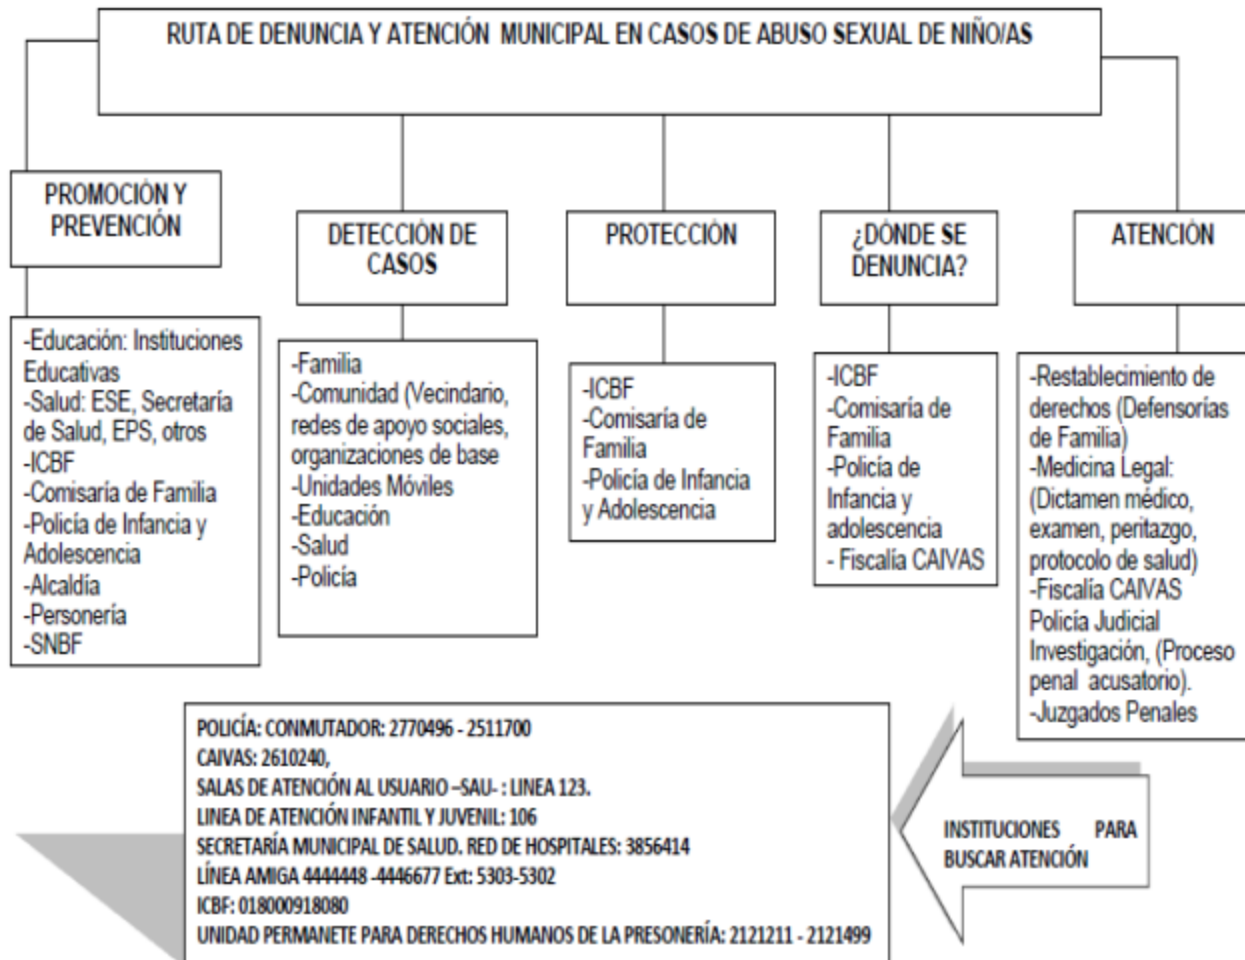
RUTA DE DENUNCIA Y ATENCIÓN MUNICIPAL EN CASOS DE ABUSO SEXUAL DE NIÑO/AS

PROMOCIÓN Y PREVENCIÓN

-Educación: Instituciones Educativas
-Salud: ESE, Secretaría de Salud, EPS, otros
-ICBF
-Comisaría de Familia
-Policía de Infancia y Adolescencia
-Alcaldía
-Personería
-SNBF

DETECCIÓN DE CASOS

-Familia
-Comunidad (Vecindario, redes de apoyo sociales, organizaciones de base
-Unidades Móviles
-Educación
-Salud
-Policía

PROTECCIÓN

-ICBF
-Comisaría de Familia
-Policía de Infancia y Adolescencia

¿DÓNDE SE DENUNCIA?

-ICBF
-Comisaría de Familia
-Policía de Infancia y adolescencia
- Fiscalía CAIVAS

ATENCIÓN

-Restablecimiento de derechos (Defensorías de Familia)
-Medicina Legal: (Dictamen médico, examen, peritazgo, protocolo de salud)
-Fiscalía CAIVAS Policía Judicial Investigación, (Proceso penal acusatorio).
-Juzgados Penales

POLICÍA: CONMUTADOR: 2770496 - 2511700
CAIVAS: 2610240,
SALAS DE ATENCIÓN AL USUARIO –SAU- : LINEA 123.
LINEA DE ATENCIÓN INFANTIL Y JUVENIL: 106
SECRETARÍA MUNICIPAL DE SALUD. RED DE HOSPITALES: 3856414
LÍNEA AMIGA 4444448 -4446677 Ext: 5303-5302
ICBF: 018000918080
UNIDAD PERMANETE PARA DERECHOS HUMANOS DE LA PRESONERÍA: 2121211 - 2121499

INSTITUCIONES PARA BUSCAR ATENCIÓN